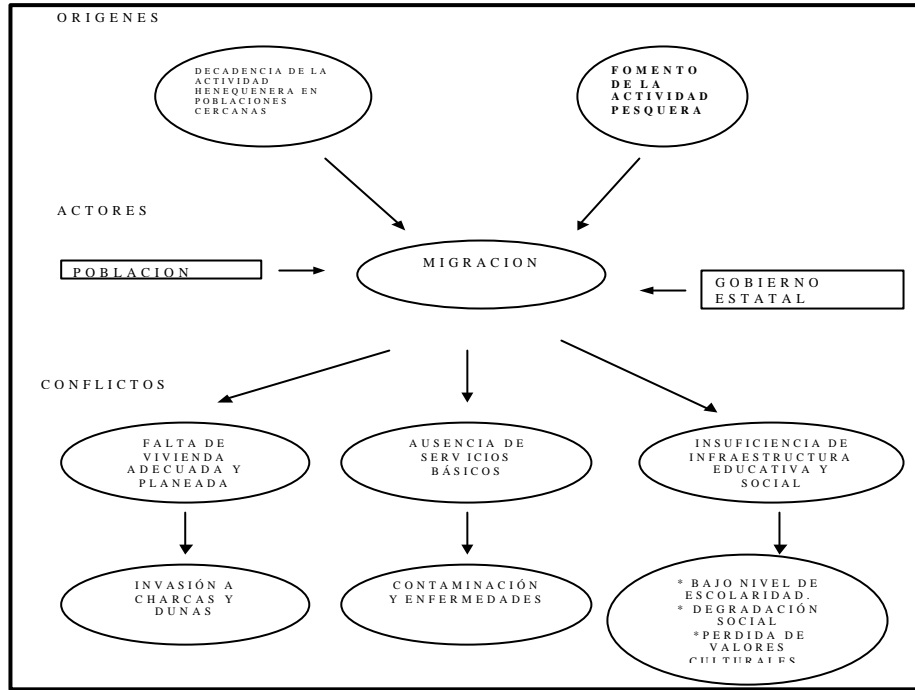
ORIGENES

DECADENCIA DE LA ACTIVIDAD HENEQUENERA EN POBLACIONES CERCANAS

FOMENTO DE LA ACTIVIDAD PESQUERA

ACTORES

POBLACION

MIGRACION

GOBIERNO ESTATAL

CONFLICTOS

FALTA DE VIVIENDA ADECUADA Y PLANEADA

AUSENCIA DE SERVICIOS BÁSICOS

INSUFICIENCIA DE INFRAESTRUCTURA EDUCATIVA Y SOCIAL

INVASIÓN A CHARCAS Y DUNAS

CONTAMINACIÓN Y ENFERMEDADES

* BAJO NIVEL DE ESCOLARIDAD.
* DEGRADACIÓN SOCIAL
*PERDIDA DE VALORES CULTURALES